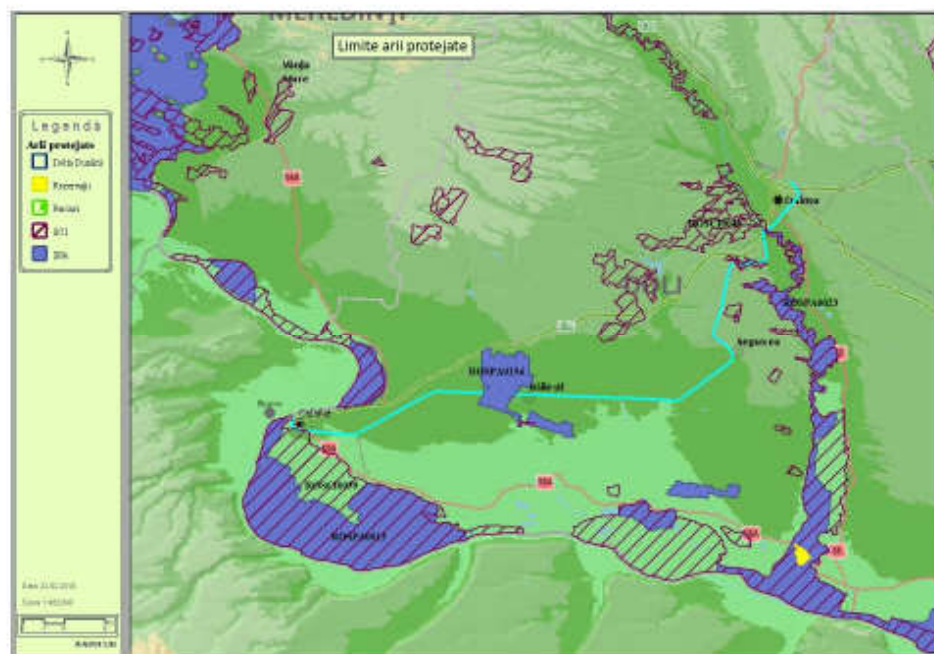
MEHEDINȚI

Limite arii protejate

Legenda
Arii protejate
Delta Dunării
Rezervații
Parcuri
SCI
SPA

Vânju Mare

Calafat

ROSCI0045

Cetate

Negoiești

ROSPA0023

Băilești

ROSPA0074

Rast

ROSCI0039

ROSPA0013

Bechet

DOLJ

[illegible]

Scara 1:400.000

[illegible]